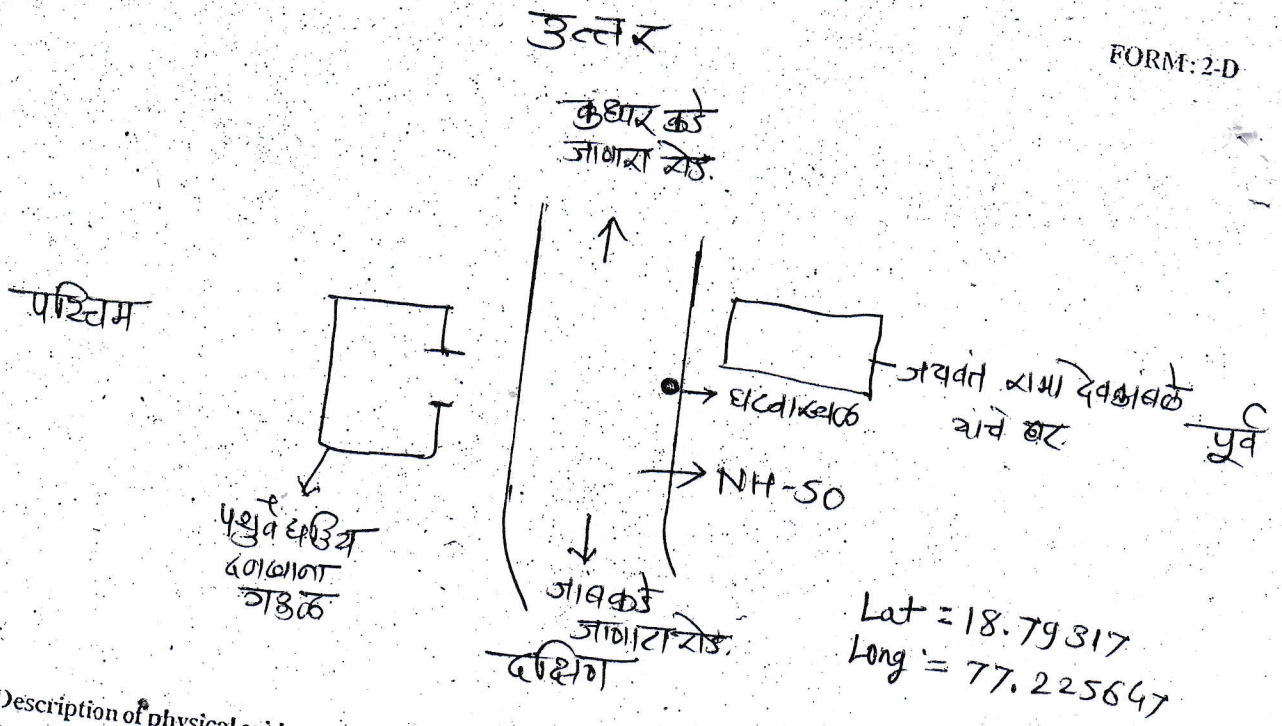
उत्तर

FORM: 2-D

कुधार कडे जाणारा रोड.

पश्चिम

जयवंत रामा देवकाळे यांचे घर.

घटनास्थळ

पुर्व

NH-50

पशुवैद्यकिय दवाखाना गडळ

जावकडे जाणारा रोड.

दक्षिण

Lat = 18.79317
Long = 77.225647

Description of physical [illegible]